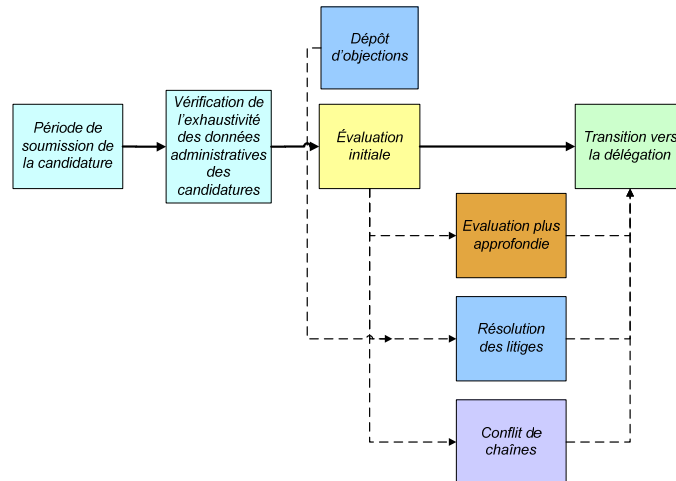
Dépôt d'objections

Période de soumission de la candidature

Vérification de l'exhaustivité des données administratives des candidatures

Évaluation initiale

Transition vers la délégation

Evaluation plus approfondie

Résolution des litiges

Conflit de chaînes